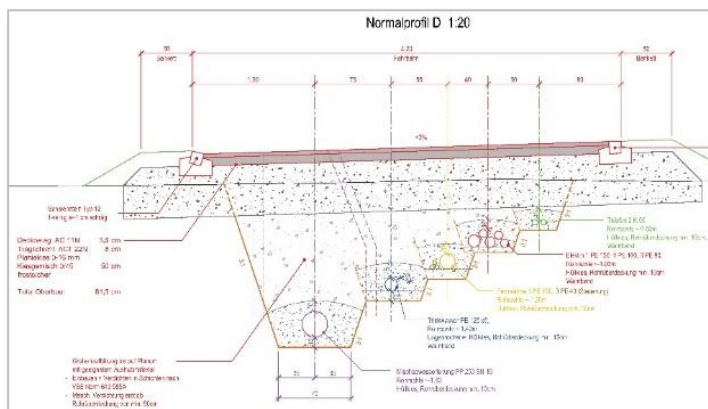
Normalprofil D 1:20

50
Bankett

4.20
Fahrbahn

50
Bankett

1.30

75

55

40

30

80

-3%

Randstein Typ 12
Fertig auf Unterschicht

Deckbelag AC 11N 3,5 cm
Tragschicht ACT 22N 8 cm
Planiekies 0-15 mm
Kiessandmisch 0/45 50 cm
frostsicher

Total Oberbau 61,5 cm

Grabenauffüllung ab UK Planum
mit geeignetem Aushubmaterial
- Einbauen + Verdichten in Schichten max.
VSS Norm 640 585A
- Masch. Verdichtung schichtweise
Rüttelverdichtung aus max. 30cm

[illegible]

Mischabwasserleitung PP 230 SN 10
Rohrsohle ~1.60
Füllkies, Rohrüberdeckung min. 10cm

Trinkwasser PE 125 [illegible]
Rohrsohle ~1.40m
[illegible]
Wärmeband

Fernwärme 1 PE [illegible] 3 PE + 3 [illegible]
Rohrsohle ~1.20m
Füllkies, Rohrüberdeckung min. 10cm

Elektro 1 PE 120, 5 PE 100, 3 PE 80
Rohrsohle ~1.00m
Füllkies, Rohrüberdeckung min. 10cm
Wärmeband

Telefon 2 K 60
Rohrsohle ~0.60m
Füllkies, Rohrüberdeckung min. 10cm
Wärmeband